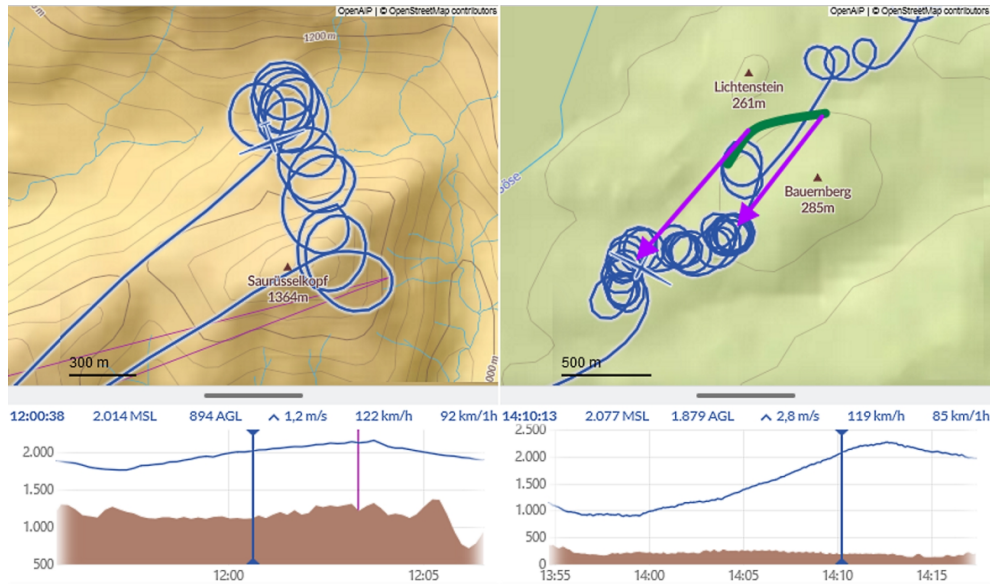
OpenAIP | © OpenStreetMap contributors

1200 m

Saurüsselkopf
1364m

300 m

000 m

12:00:38 2.014 MSL 894 AGL ^ 1,2 m/s 122 km/h 92 km/1h

2.000
1.500
1.000
500

12:00
12:05

OpenAIP | © OpenStreetMap contributors

Lichtenstein
261m

Bauernberg
285m

öse

500 m

14:10:13 2.077 MSL 1.879 AGL ^ 2,8 m/s 119 km/h 85 km/1h

2.500
2.000
1.500
1.000
500
0

13:55
14:00
14:05
14:10
14:15